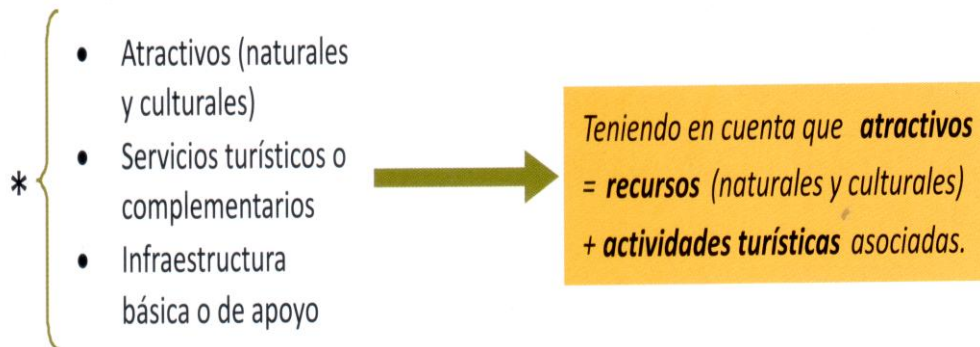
*
- Atractivos (naturales y culturales)
- Servicios turísticos o complementarios
- Infraestructura básica o de apoyo

*Teniendo en cuenta que **atractivos** = **recursos** (naturales y culturales) + **actividades turísticas** asociadas.*